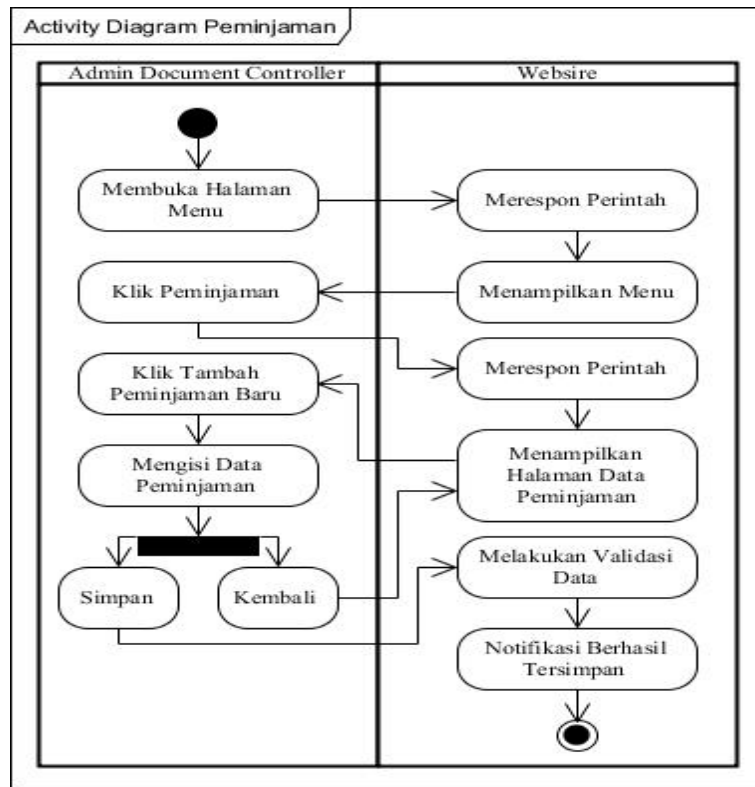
Activity Diagram Peminjaman

Admin Document Controller

Websire

Membuka Halaman Menu

Merespon Perintah

Klik Peminjaman

Menampilkan Menu

Merespon Perintah

Klik Tambah Peminjaman Baru

Menampilkan Halaman Data Peminjaman

Mengisi Data Peminjaman

Melakukan Validasi Data

Simpan

Kembali

Notifikasi Berhasil Tersimpan